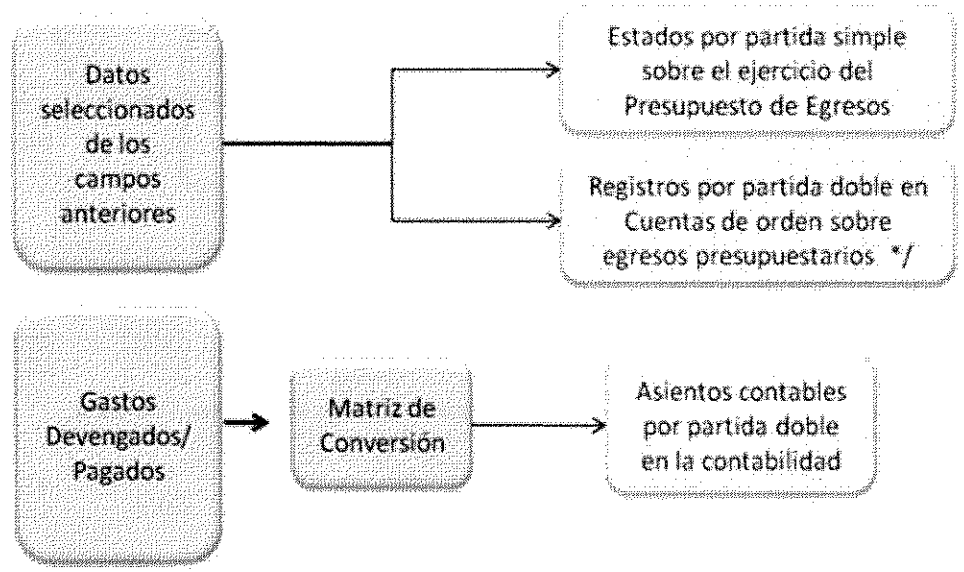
Datos seleccionados de los campos anteriores

Estados por partida simple sobre el ejercicio del Presupuesto de Egresos

Registros por partida doble en Cuentas de orden sobre egresos presupuestarios */

Gastos Devengados/ Pagados

Matriz de Conversión

Asientos contables por partida doble en la contabilidad